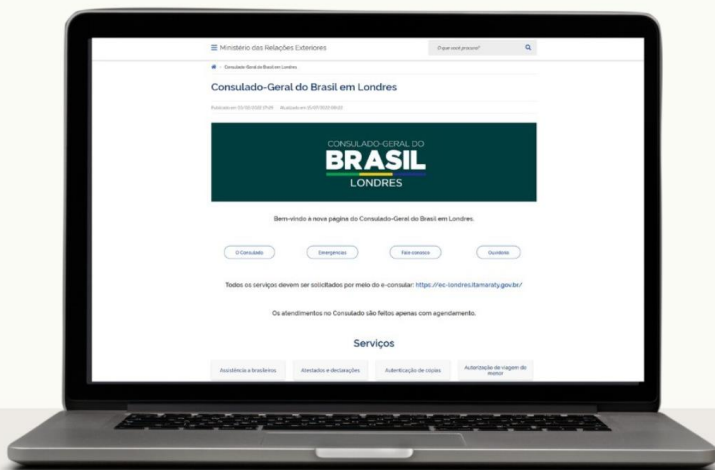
☰ Ministério das Relações Exteriores

O que você procura?

Consulado-Geral do Brasil em Londres

Consulado-Geral do Brasil em Londres

Publicado em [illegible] Atualizado em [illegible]

CONSULADO-GERAL DO
BRASIL
LONDRES

Bem-vindo à nova página do Consulado-Geral do Brasil em Londres.

O Consulado

Emergências

Fale conosco

Ouvidoria

Todos os serviços devem ser solicitados por meio do e-consular: https://ec-londres.itamaraty.gov.br/

Os atendimentos no Consulado são feitos apenas com agendamento.

Serviços

Assistência a brasileiros

Atestados e declarações

Autenticação de cópias

Autorização de viagem de menor